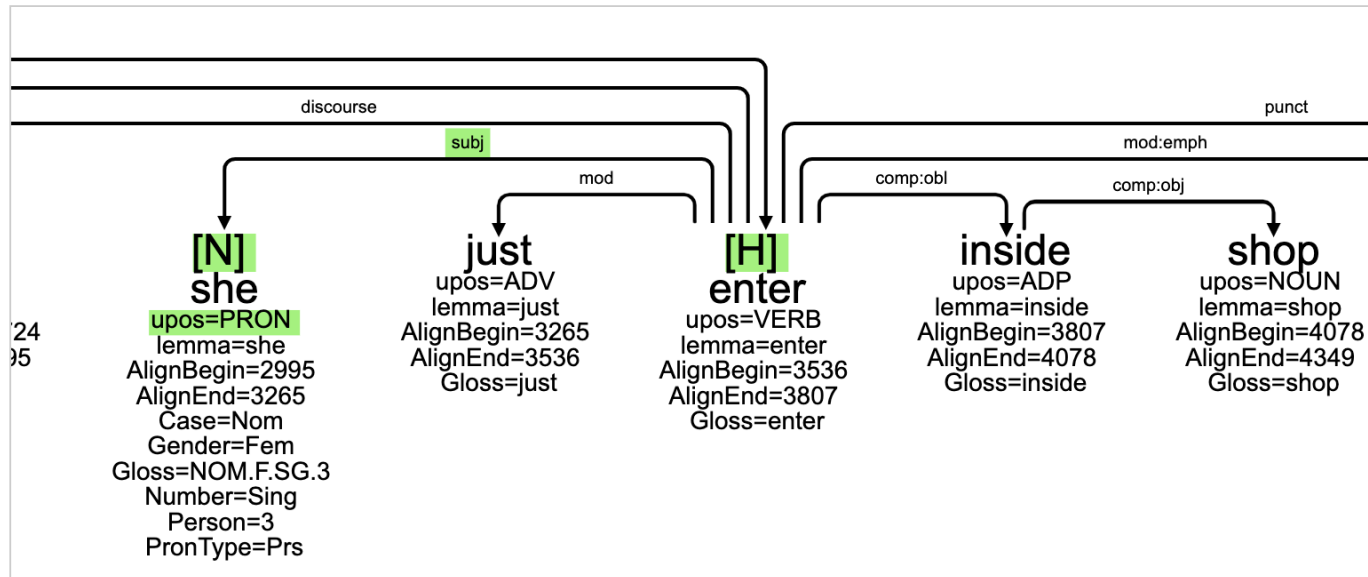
discourse

punct

subj

mod:emph

mod

comp:obl

comp:obj

'24
95

[N]
she
upos=PRON
lemma=she
AlignBegin=2995
AlignEnd=3265
Case=Nom
Gender=Fem
Gloss=NOM.F.SG.3
Number=Sing
Person=3
PronType=Prs

just
upos=ADV
lemma=just
AlignBegin=3265
AlignEnd=3536
Gloss=just

[H]
enter
upos=VERB
lemma=enter
AlignBegin=3536
AlignEnd=3807
Gloss=enter

inside
upos=ADP
lemma=inside
AlignBegin=3807
AlignEnd=4078
Gloss=inside

shop
upos=NOUN
lemma=shop
AlignBegin=4078
AlignEnd=4349
Gloss=shop